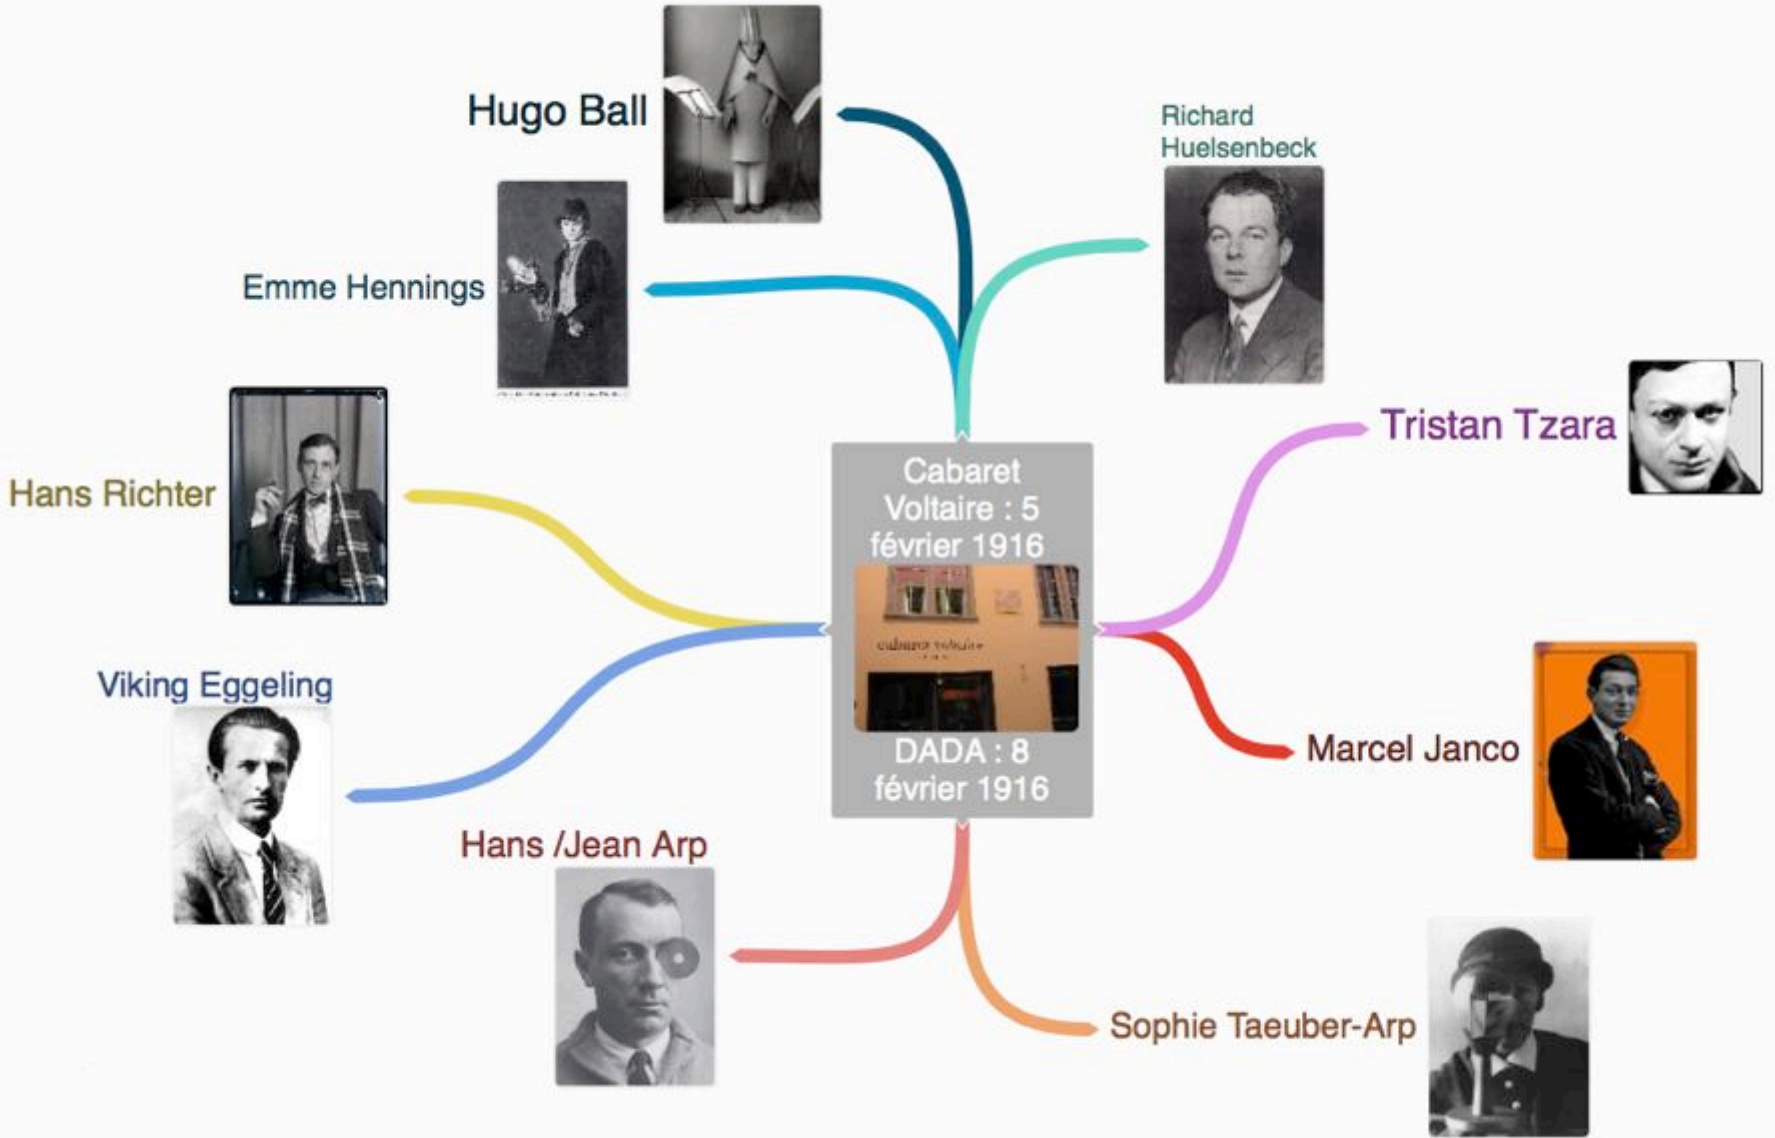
Hugo Ball

Richard Huelsenbeck

Emme Hennings

Hans Richter

Cabaret Voltaire : 5 février 1916

cabaret voltaire

DADA : 8 février 1916

Tristan Tzara

Viking Eggeling

Marcel Janco

Hans /Jean Arp

Sophie Taeuber-Arp